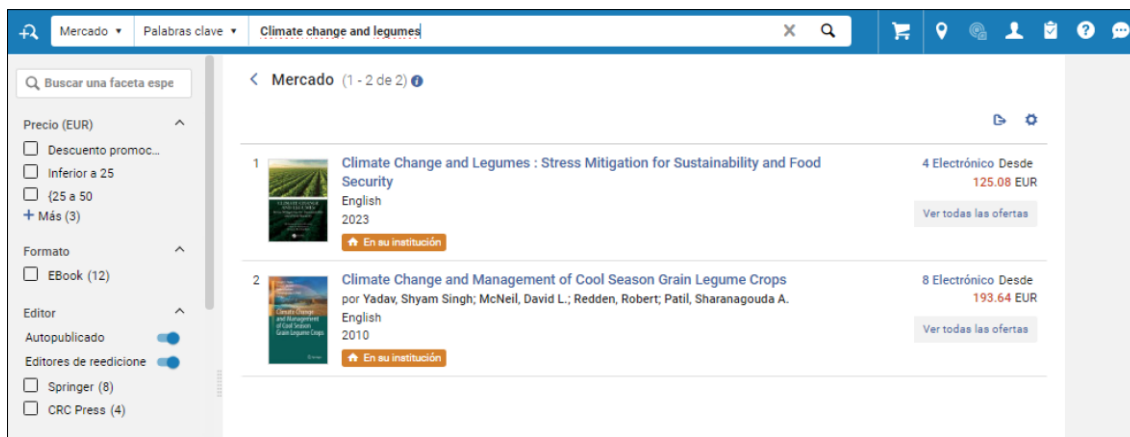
Mercado ▾ Palabras clave ▾ Climate change and legumes

Buscar una faceta espe

Precio (EUR)
Descuento promoc...
Inferior a 25
{25 a 50
+ Más (3)

Formato
EBook (12)

Editor
Autopublicado
Editores de reedicione
Springer (8)
CRC Press (4)

Mercado (1 - 2 de 2)

1
Climate Change and Legumes : Stress Mitigation for Sustainability and Food Security
English
2023
En su institución
4 Electrónico Desde
125.08 EUR
Ver todas las ofertas

2
Climate Change and Management of Cool Season Grain Legume Crops
por Yadav, Shyam Singh; McNeil, David L.; Redden, Robert; Patil, Sharanagouda A.
English
2010
En su institución
8 Electrónico Desde
193.64 EUR
Ver todas las ofertas